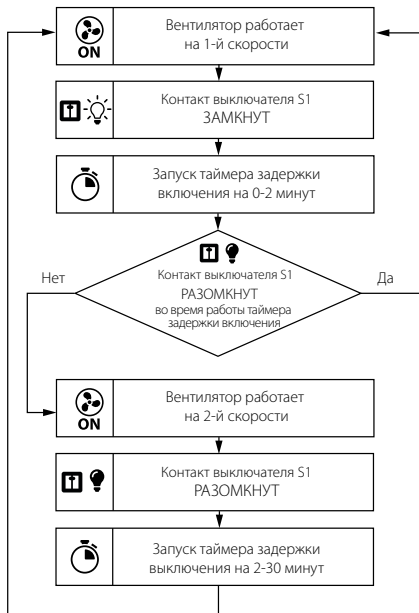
ON

Вентилятор работает на 1-й скорости

Контакт выключателя S1 ЗАМКНУТ

Запуск таймера задержки включения на 0-2 минут

Контакт выключателя S1 РАЗОМКНУТ во время работы таймера задержки включения

Нет

Да

ON

Вентилятор работает на 2-й скорости

Контакт выключателя S1 РАЗОМКНУТ

Запуск таймера задержки выключения на 2-30 минут